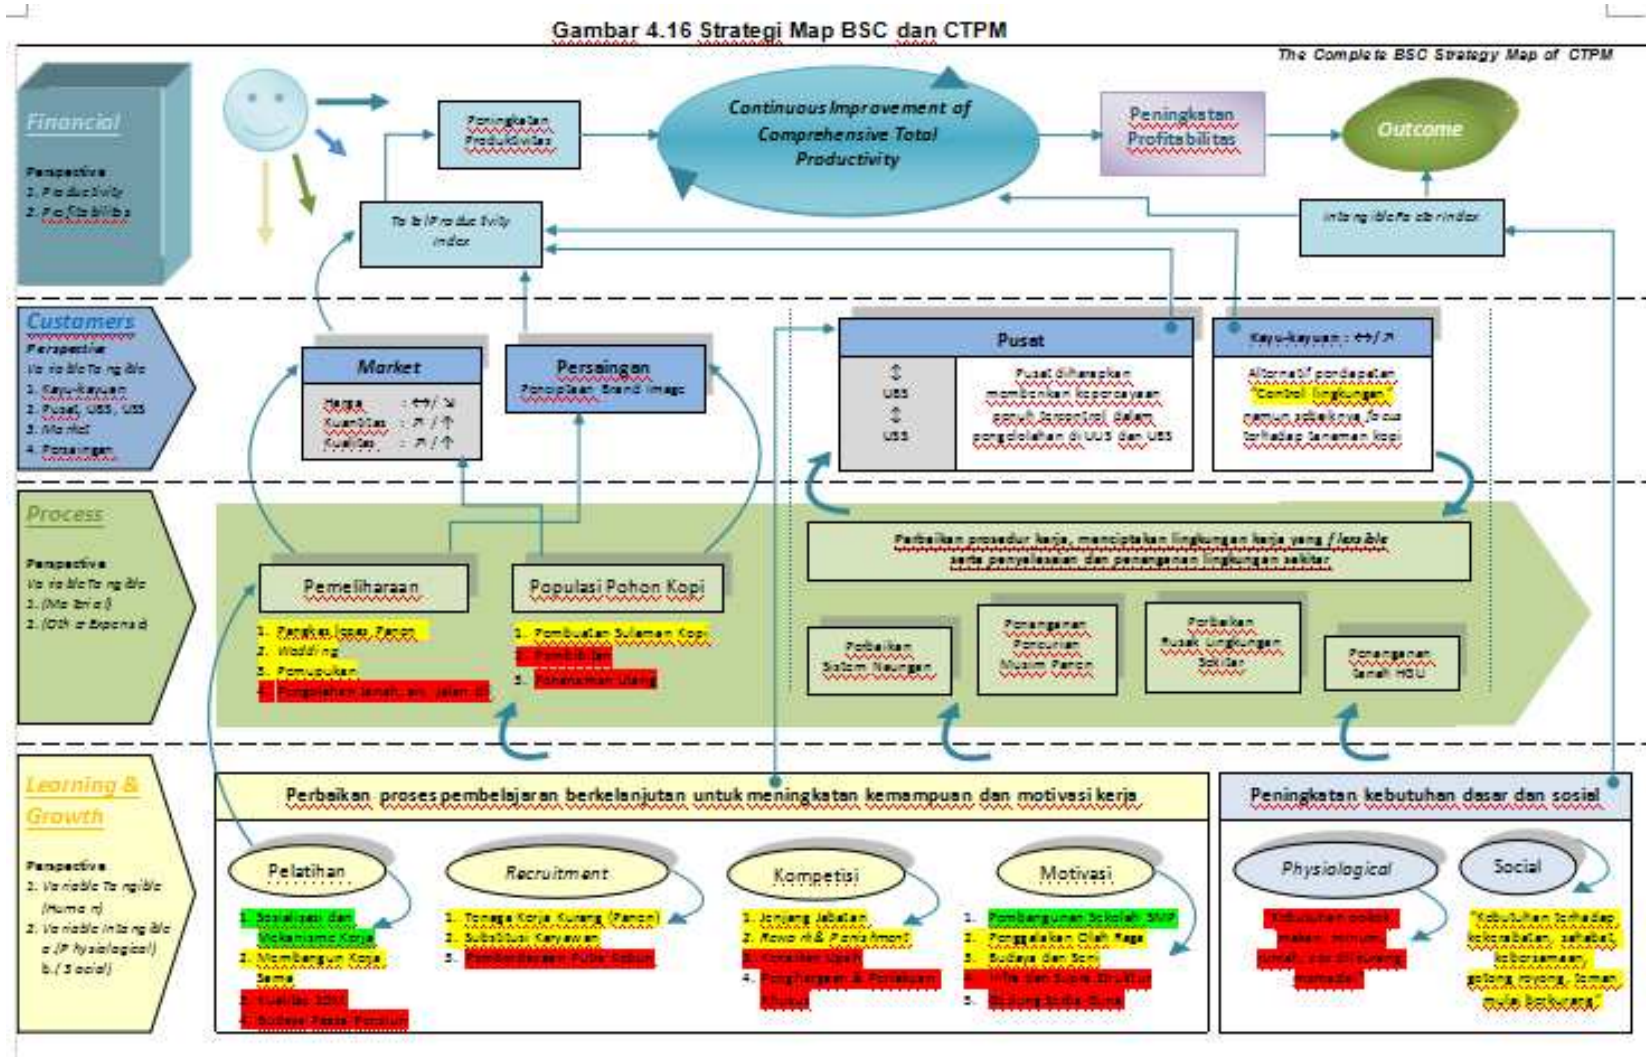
Gambar 4.16 Strategi Map BSC dan CTPM

The Complete BSC Strategy Map of CTPM

Financial

Perspective
1. Productivity
2. Profitabilitas

Peningkatan Produktivitas

Continuous Improvement of Comprehensive Total Productivity

Peningkatan Profitabilitas

Outcome

Total Productivity index

intangible factor index

Customers

Perspective
Variable Tangible
1. Kayu-kayuan
2. Pusat, UBS, UBS
3. Market
4. Persaingan

Market

Harga : ↔/↘
Kuantitas : ↗/↑
Kualitas : ↗/↑

Persaingan
Pencitraan Brand Image

Pusat

↕ UBS ↕ UBS

Pusat diharapkan memberikan kepercayaan penuh (kontrol) dalam pengelolahan di UUS dan UBS

Kayu-kayuan : ↔/↗

Alternatif pendapatan "Control lingkungan" namun sebaiknya focus terhadap tanaman kopi

Process

Perspective
Variable Tangible
1. (Material)
2. (Other Expense)

Pemeliharaan

1. Pangkas (Lepas Panen
2. Wedding
3. Pemupukan
4. Pengolahan tanah, air, jalan, dll

Populasi Pohon Kopi

1. Pembuatan Sulaman Kopi
2. Pembibitan
3. Penanaman Ulang

Perbaikan prosedur kerja, menciptakan lingkungan kerja yang flexible serta penyelesaian dan penanganan lingkungan sekitar

Perbaikan Sistem Keuangan

Penanganan Pencurian Musim Panen

Perbaikan Rusak Lingkungan Sekitar

Penanganan tanah HGU

Learning & Growth

Perspective
1. Variable Tangible (Human)
2. Variable Intangible a.(Physiological) b.(Social)

Perbaikan proses pembelajaran berkelanjutan untuk meningkatkan kemampuan dan motivasi kerja

Peningkatan kebutuhan dasar dan sosial

Pelatihan

1. Sosialisasi dan Mekanisme Kerja
2. Membangun Kerja Sama
3. Kualitas SDM
4. Budaya Pasca Pensiun

Recruitment

1. Tenaga Kerja Kurang (Panen)
2. Substitusi Karyawan
3. Pemberdayaan Putra Daerah

Kompetisi

1. Jenjang Jabatan
2. Reward & Punishment
3. Kenaikan Upah
4. Penghargaan & Perlakuan Khusus

Motivasi

1. Pembangunan Sekolah SMP
2. Penggalakan Olah Raga
3. Budaya dan Seni
4. Wifi dan Siaran Digital
5. Balong/Kolam Ikan

Physiological

Kebutuhan pokok, makan, minum, sehat, cukup dan kurang memadai

Social

"Kebutuhan terhadap kekerabatan, sahabat, kebersamaan, gotong royong, teman mulai berkurang"